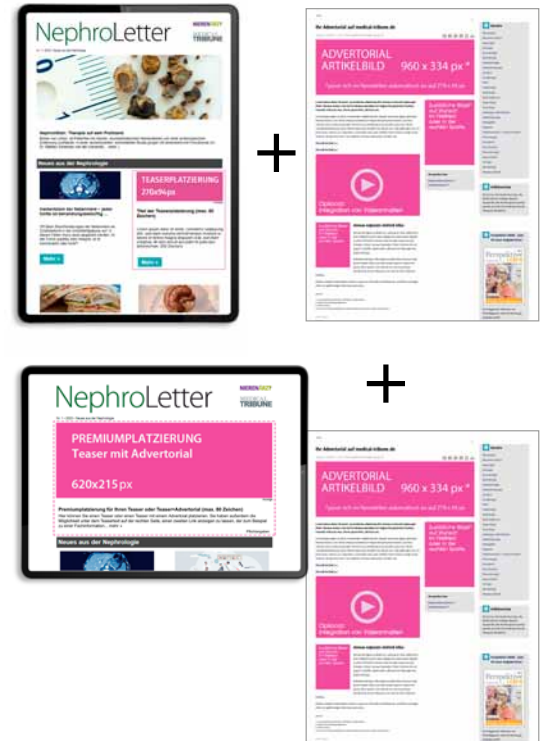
NephroLetter

NIEREN

TRIBUNE

Nephrolithen: Therapie auf dem Prüfstand

Neues aus der Nephrologie

TEASERPLATZIERUNG
270x94px

Text der Teaserplatzierung (max. 80 Zeichen)

Mehr »

Mehr »

+

Ihr Advertorial auf medical-tribune.de

ADVERTORIAL ARTIKELBILD 960 x 334 px*

Optional: Integration von Videoinhalten

+

NephroLetter

NIEREN

TRIBUNE

PREMIUMPLATZIERUNG
Teaser mit Advertorial

620x215px

Premiumplatzierung für Ihren Teaser oder Teaser+Advertorial (max. 80 Zeichen)

Neues aus der Nephrologie

Ihr Advertorial auf medical-tribune.de

ADVERTORIAL ARTIKELBILD 960 x 334 px*

Optional: Integration von Videoinhalten